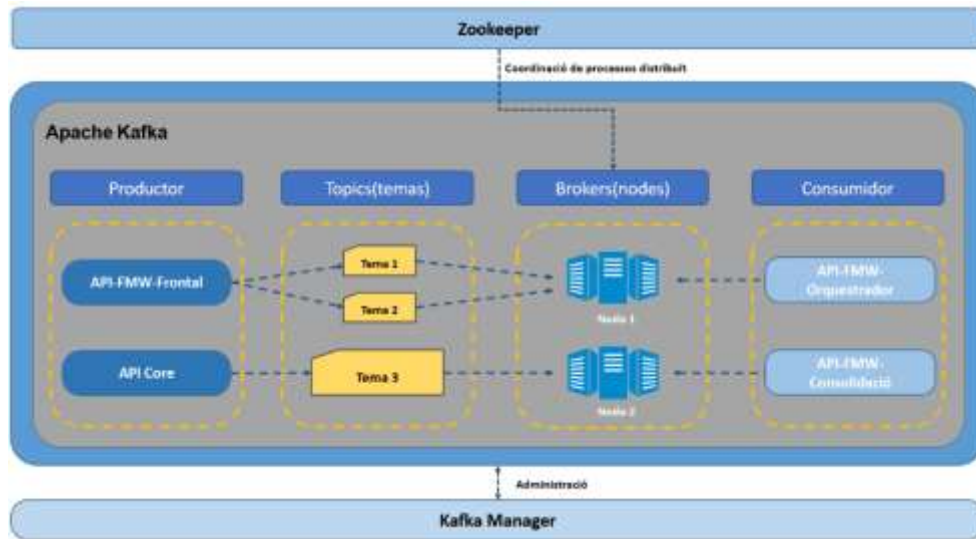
Zookeeper

Coordinació de processos distribuït

Apache Kafka

Productor

Topics(temas)

Brokers(nodes)

Consumidor

API-FMW-Frontal

Tema 1

Tema 2

Node 1

API-FMW-Orquestrador

API Core

Tema 3

Node 2

API-FMW-Consolidació

Administració

Kafka Manager